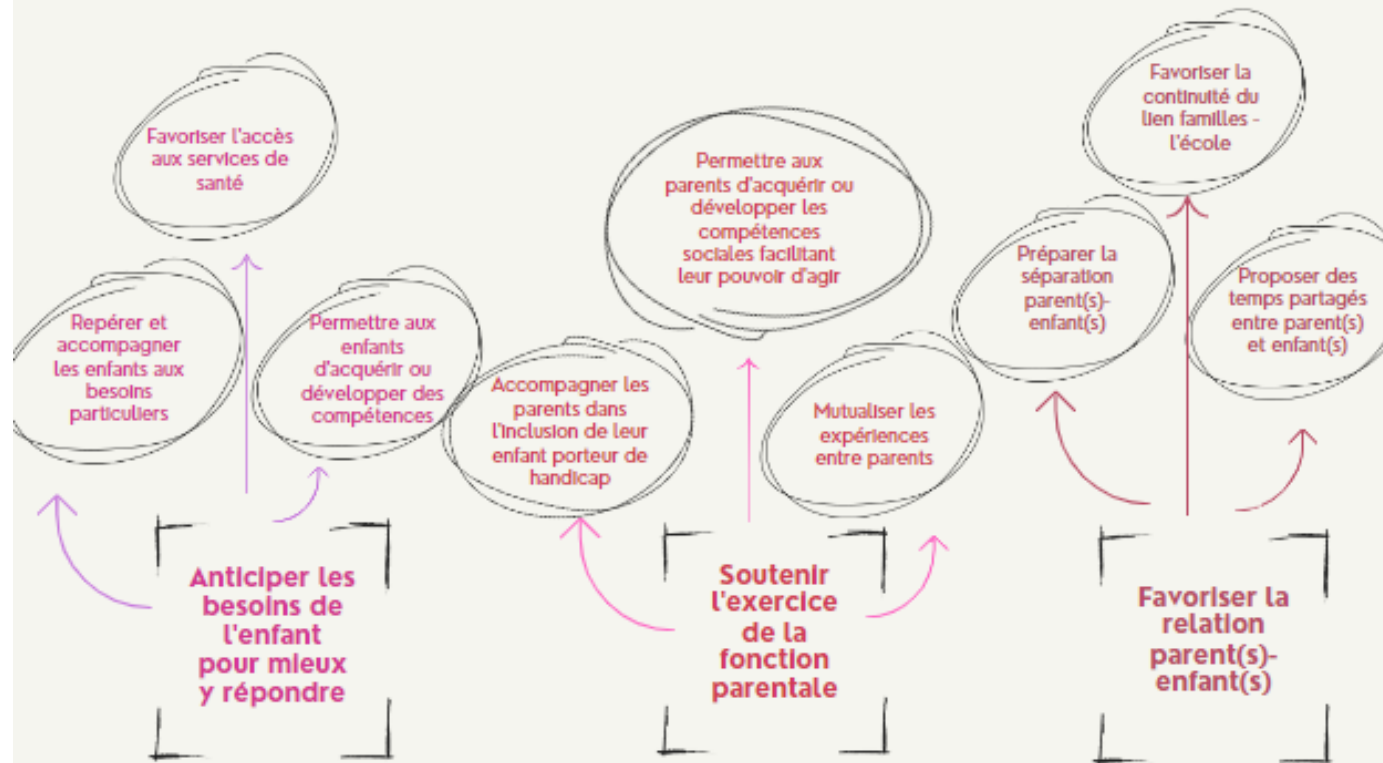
Favoriser l'accès aux services de santé

Repérer et accompagner les enfants aux besoins particuliers

Permettre aux enfants d'acquérir ou développer des compétences

Anticiper les besoins de l'enfant pour mieux y répondre

Permettre aux parents d'acquérir ou développer les compétences sociales facilitant leur pouvoir d'agir

Accompagner les parents dans l'inclusion de leur enfant porteur de handicap

Mutualiser les expériences entre parents

Soutenir l'exercice de la fonction parentale

Favoriser la continuité du lien familles - l'école

Préparer la séparation parent(s)-enfant(s)

Proposer des temps partagés entre parent(s) et enfant(s)

Favoriser la relation parent(s)-enfant(s)